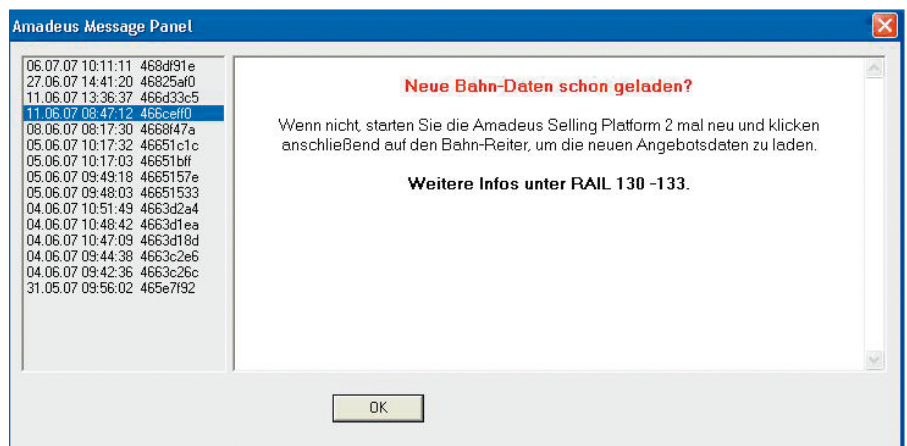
Amadeus Message Panel

06.07.07 10:11:11 468df91e
27.06.07 14:41:20 46825af0
11.06.07 13:36:37 466d33c5
11.06.07 08:47:12 466ceff0
08.06.07 08:17:30 4668f47a
05.06.07 10:17:32 46651c1c
05.06.07 10:17:03 46651bff
05.06.07 09:49:18 4665157e
05.06.07 09:48:03 46651533
04.06.07 10:51:49 4663d2a4
04.06.07 10:48:42 4663d1ea
04.06.07 10:47:09 4663d18d
04.06.07 09:44:38 4663c2e6
04.06.07 09:42:36 4663c26c
31.05.07 09:56:02 465e7f92

Neue Bahn-Daten schon geladen?

Wenn nicht, starten Sie die Amadeus Selling Platform 2 mal neu und klicken anschließend auf den Bahn-Reiter, um die neuen Angebotsdaten zu laden.

Weitere Infos unter RAIL 130 -133.

OK